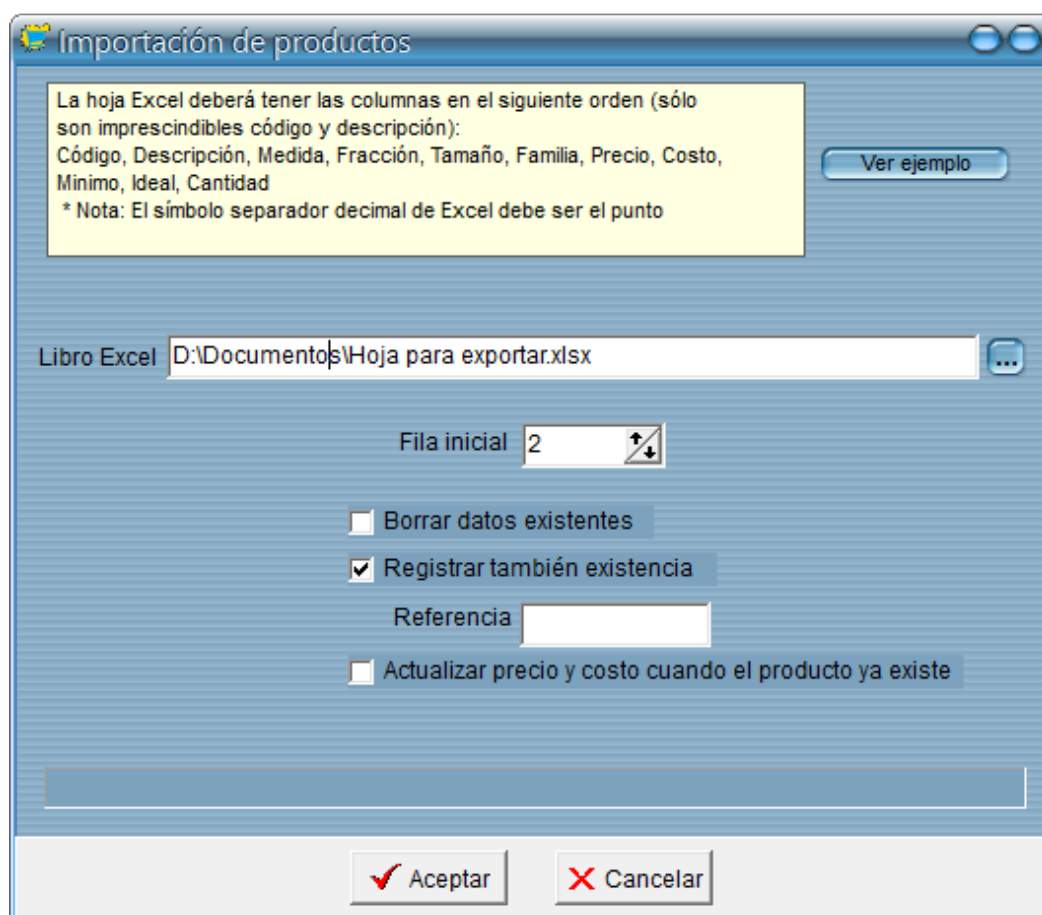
Importación de productos

La hoja Excel deberá tener las columnas en el siguiente orden (sólo son imprescindibles código y descripción):
Código, Descripción, Medida, Fracción, Tamaño, Familia, Precio, Costo, Minimo, Ideal, Cantidad
* Nota: El símbolo separador decimal de Excel debe ser el punto

Ver ejemplo

Libro Excel D:\Documentos\Hoja para exportar.xlsx ...

Fila inicial 2

Borrar datos existentes

Registrar también existencia

Referencia

Actualizar precio y costo cuando el producto ya existe

Aceptar Cancelar